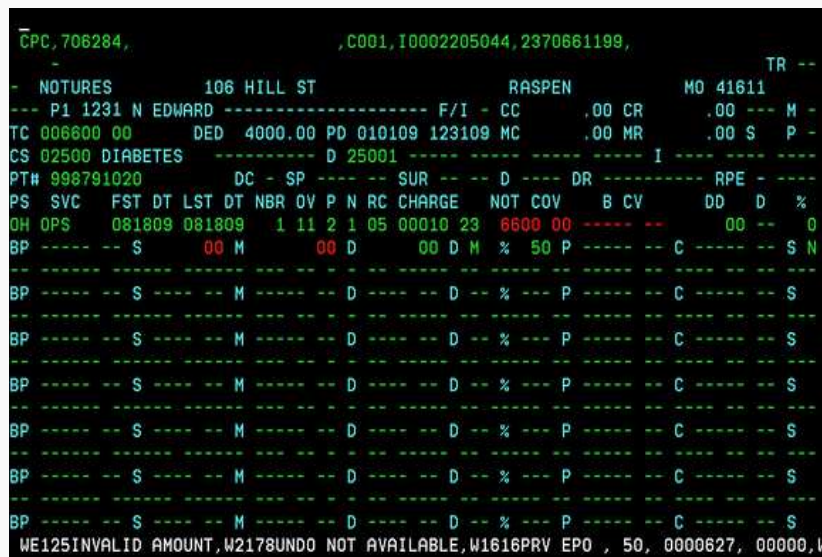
CPC,706284, ,C001,I0002205044,2370661199,
- TR --
- NOTURES 106 HILL ST RASPEN MO 41611
--- P1 1231 N EDWARD -------------------- F/I - CC .00 CR .00 --- M -
TC 006600 00 DED 4000.00 PD 010109 123109 MC .00 MR .00 S P -
CS 02500 DIABETES ---------- D 25001 ----- ----- ----- ----- I ---- ---- ----
PT# 998791020 DC - SP ---- -- SUR -- -- D ---- DR ---------- RPE - ----
PS SVC FST DT LST DT NBR OV P N RC CHARGE NOT COV B CV DD D %
OH OPS 081809 081809 1 11 2 1 05 00010 23 6600 00 ----- -- 00 -- 0
BP ----- -- S 00 M 00 D 00 D M % 50 P ------ -- C ----- -- S N
BP ----- -- S ---- -- M ----- -- D ---- -- D -- % --- P ------ -- C ----- -- S
BP ----- -- S ---- -- M ----- -- D ---- -- D -- % --- P ------ -- C ----- -- S
BP ----- -- S ---- -- M ----- -- D ---- -- D -- % --- P ------ -- C ----- -- S
BP ----- -- S ---- -- M ----- -- D ---- -- D -- % --- P ------ -- C ----- -- S
BP ----- -- S ---- -- M ----- -- D ---- -- D -- % --- P ------ -- C ----- -- S
BP ----- -- S ---- -- M ----- -- D ---- -- D -- % --- P ------ -- C ----- -- S
WE125INVALID AMOUNT,W2178UNDO NOT AVAILABLE,W1616PRV EPO , 50, 0000627, 00000,W